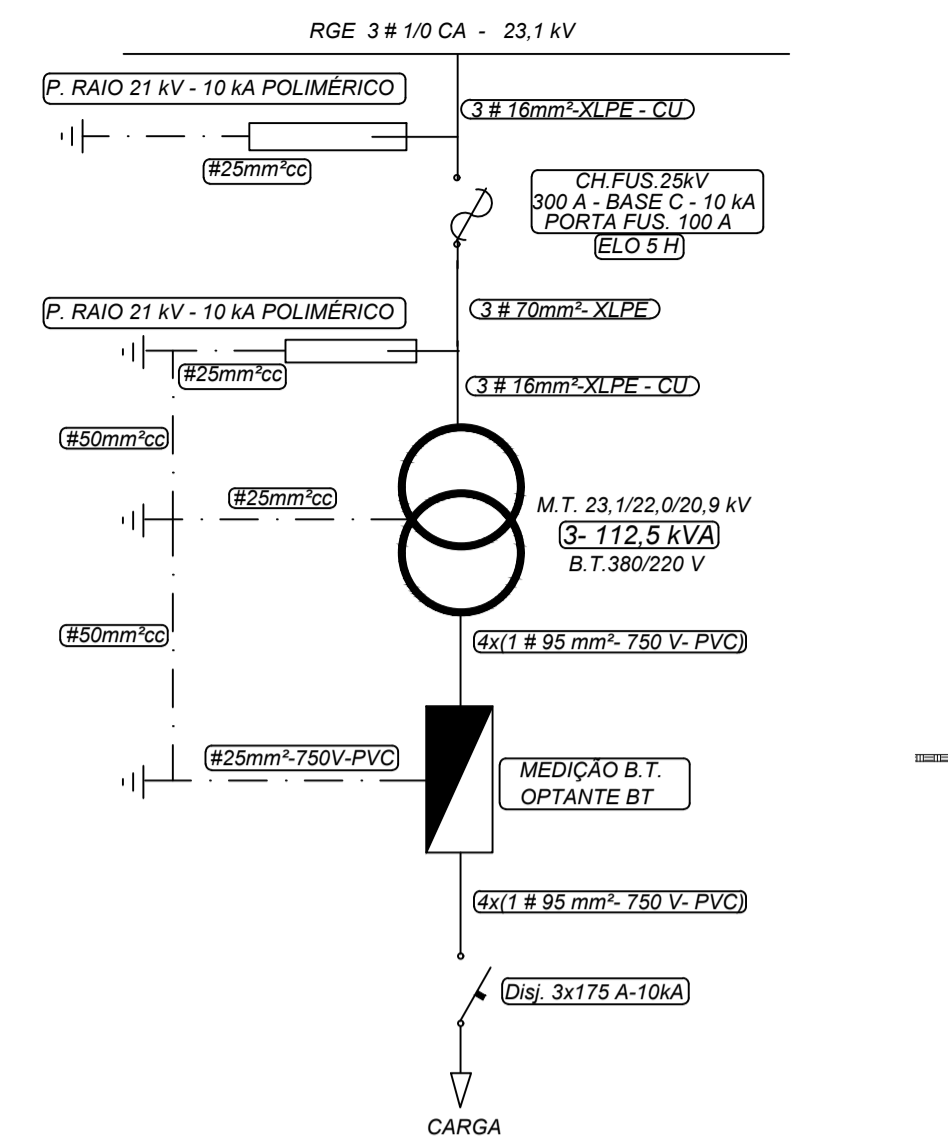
RGE 3 # 1/0 CA - 23,1 kV

P. RAIO 21 kV - 10 kA POLIMÉRICO

3 # 16mm²-XLPE - CU

#25mm²cc

CH.FUS.25kV
300 A - BASE C - 10 kA
PORTA FUS. 100 A
ELO 5 H

P. RAIO 21 kV - 10 kA POLIMÉRICO

3 # 70mm²- XLPE

#25mm²cc

3 # 16mm²-XLPE - CU

#50mm²cc

#25mm²cc

M.T. 23,1/22,0/20,9 kV
3- 112,5 kVA
B.T.380/220 V

#50mm²cc

4x(1 # 95 mm²- 750 V- PVC)

#25mm²-750V-PVC

MEDIÇÃO B.T.
OPTANTE BT

4x(1 # 95 mm²- 750 V- PVC)

Disj. 3x175 A-10kA

CARGA